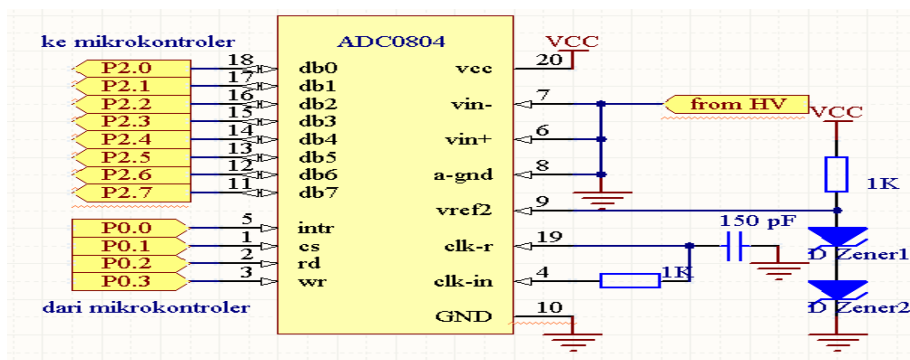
ke mikrokontroler

ADC0804

P2.0
P2.1
P2.2
P2.3
P2.4
P2.5
P2.6
P2.7

18
17
16
15
14
13
12
11

db0
db1
db2
db3
db4
db5
db6
db7

vcc
vin-
vin+
a-gnd
vref2

20
7
6
8
9

VCC

from HV

VCC

1K

P0.0
P0.1
P0.2
P0.3

5
1
2
3

intr
cs
rd
wr

clk-r
clk-in
GND

19
4
10

150 pF

1K

D Zener1
D Zener2

dari mikrokontroler